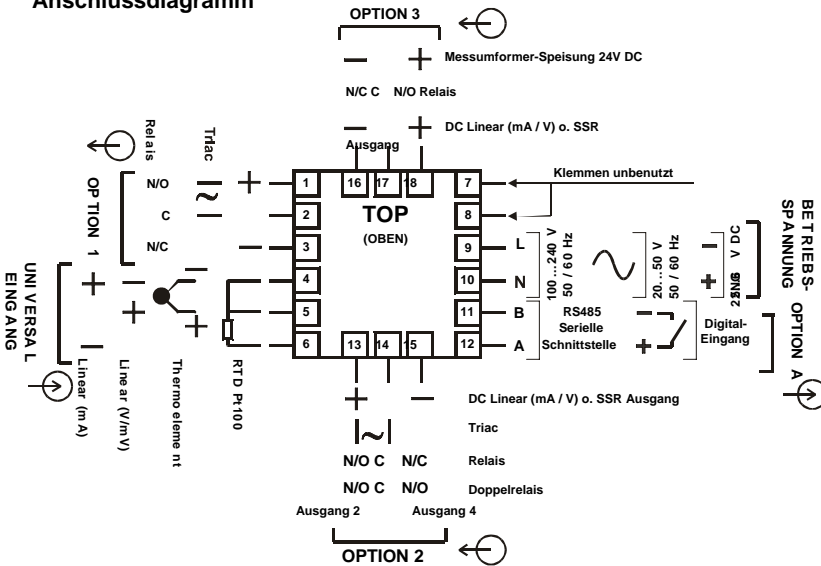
Anschlussdiagramm

OPTION 3

— + Messumformer-Speisung 24V DC

N/C C N/O Relais

— + DC Linear (mA / V) o. SSR

Ausgang

Relais

Triac

OP TION 1

N/O

C

N/C

16 17 18 7 Klemmen unbenutzt

1

2

3

4

5

6

TOP

(OBEN)

8

9 L

10 N

11 B

12 A

13 14 15

100 ...240 V 50 / 60 Hz

20...50 V 50 / 60 Hz

22...65 V DC

BE TRIEBS-SPANNUNG

UNI VERSA L EING ANG

Linear (mA)

Lin ear (V/m V)

Thermo eleme nt

RTD Pt100

RS485 Serielle Schnittstelle

Digital-Eingang

OPTION A

DC Linear (mA / V) o. SSR Ausgang

Triac

N/O C N/C Relais

N/O C N/O Doppelrelais

Ausgang 2 Ausgang 4

OPTION 2